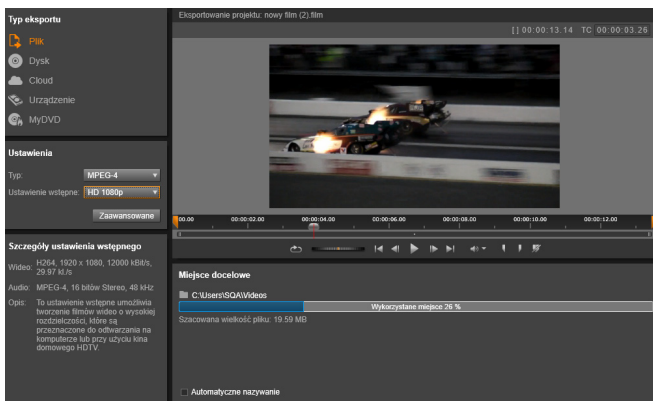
Typ eksportu

Plik

Dysk

Cloud

Urządzenie

MyDVD

Ustawienia

Typ: MPEG-4

Ustawienie wstępne: HD 1080p

Zaawansowane

Szczegóły ustawienia wstępnego

Wideo: H264, 1920 x 1080, 12000 kBit/s, 29.97 kl./s

Audio: MPEG-4, 16 bitów Stereo, 48 kHz

Opis: To ustawienie wstępne umożliwia tworzenie filmów wideo o wysokiej rozdzielczości, które są przeznaczone do odtwarzania na komputerze lub przy użyciu kina domowego HDTV.

Eksportowanie projektu: nowy film (2).film

[ ] 00:00:13.14 TC 00:00:03.26

00.00 00:00:02.00 00:00:04.00 00:00:06.00 00:00:08.00 00:00:10.00 00:00:12.00

Miejsce docelowe

C:\Users\SQA\Videos

Wykorzystane miejsce 26 %

Szacowana wielkość pliku: 19.59 MB

Automatyczne nazywanie